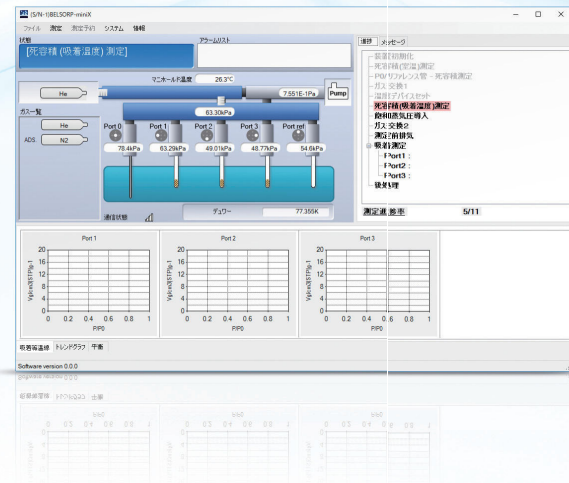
[S/N-1]BELSORP-miniX

ファイル 測定 測定データ システム 情報

状態
[死容積(吸着温度)測定]

アラームリスト

マニホールド温度 26.3℃

He

7.551E-1Pa

Pump

63.30kPa

ガス一覧

He

ADS N2

Port 0 Port 1 Port 2 Port 3 Port ref

78.4kPa 63.29kPa 49.01kPa 48.77kPa 54.6kPa

通信状態

デュワー 77.355K

進捗 メッセージ

装置初期化
死容積(室温)測定
P0/リファレンス管→死容積測定
ガス交換1
温度T/デバイスセット
死容積(吸着温度)測定
飽和蒸気圧導入
ガス交換2
測定前排気
吸着測定
Port1 :
Port2 :
Port3 :
後処理

測定進捗率 5/11

Port 1

20
16
12
8
4
0

Va/cm3(STP)g-1

0 0.2 0.4 0.6 0.8 1
P/P0

Port 2

20
16
12
8
4
0

Va/cm3(STP)g-1

0 0.2 0.4 0.6 0.8 1
P/P0

Port 3

20
16
12
8
4
0

Va/cm3(STP)g-1

0 0.2 0.4 0.6 0.8 1
P/P0

吸着等温線 トレンドグラフ 千衡

Software version 0.0.0